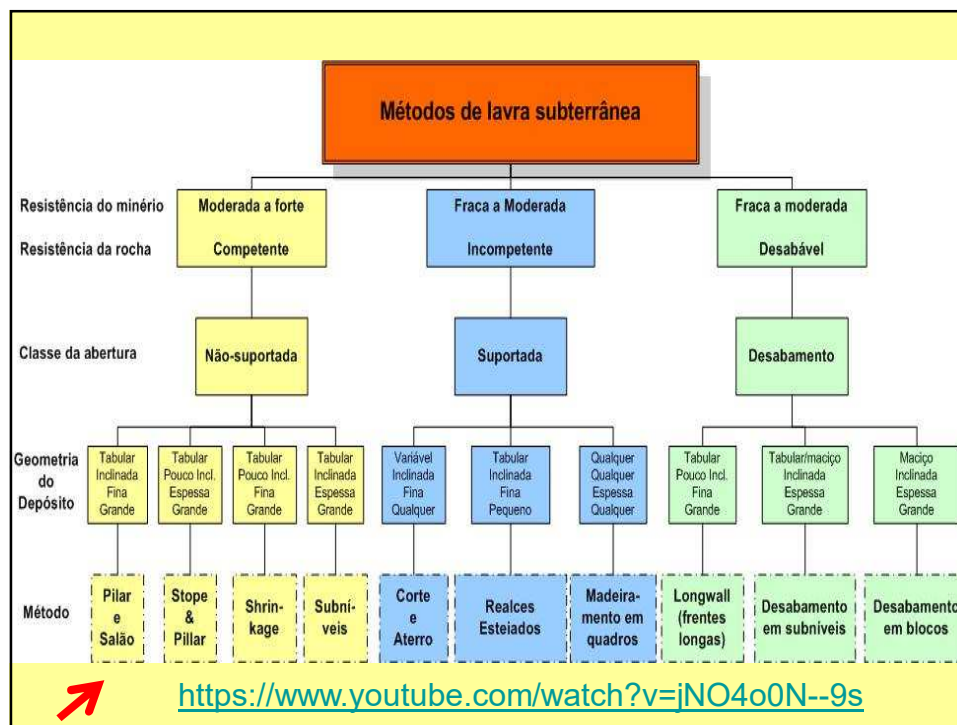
Métodos de lavra subterrânea

Resistência do minério
Resistência da rocha

Moderada a forte
Competente

Fraca a Moderada
Incompetente

Fraca a moderada
Desabável

Classe da abertura

Não-suportada

Suportada

Desabamento

Geometria do Depósito

Tabular
Inclinada
Fina
Grande

Tabular
Pouco Incl.
Espessa
Grande

Tabular
Pouco Incl.
Fina
Grande

Tabular
Inclinada
Espessa
Grande

Variável
Inclinada
Fina
Qualquer

Tabular
Inclinada
Fina
Pequeno

Qualquer
Qualquer
Espessa
Qualquer

Tabular
Pouco Incl.
Fina
Grande

Tabular/maciço
Inclinada
Espessa
Grande

Maciço
Inclinada
Espessa
Grande

Método

Pilar e Salão

Stope & Pillar

Shrinkage

Subníveis

Corte e Aterro

Realces Esteiados

Madeiramento em quadros

Longwall (frentes longas)

Desabamento em subníveis

Desabamento em blocos

https://www.youtube.com/watch?v=jNO4o0N--9s